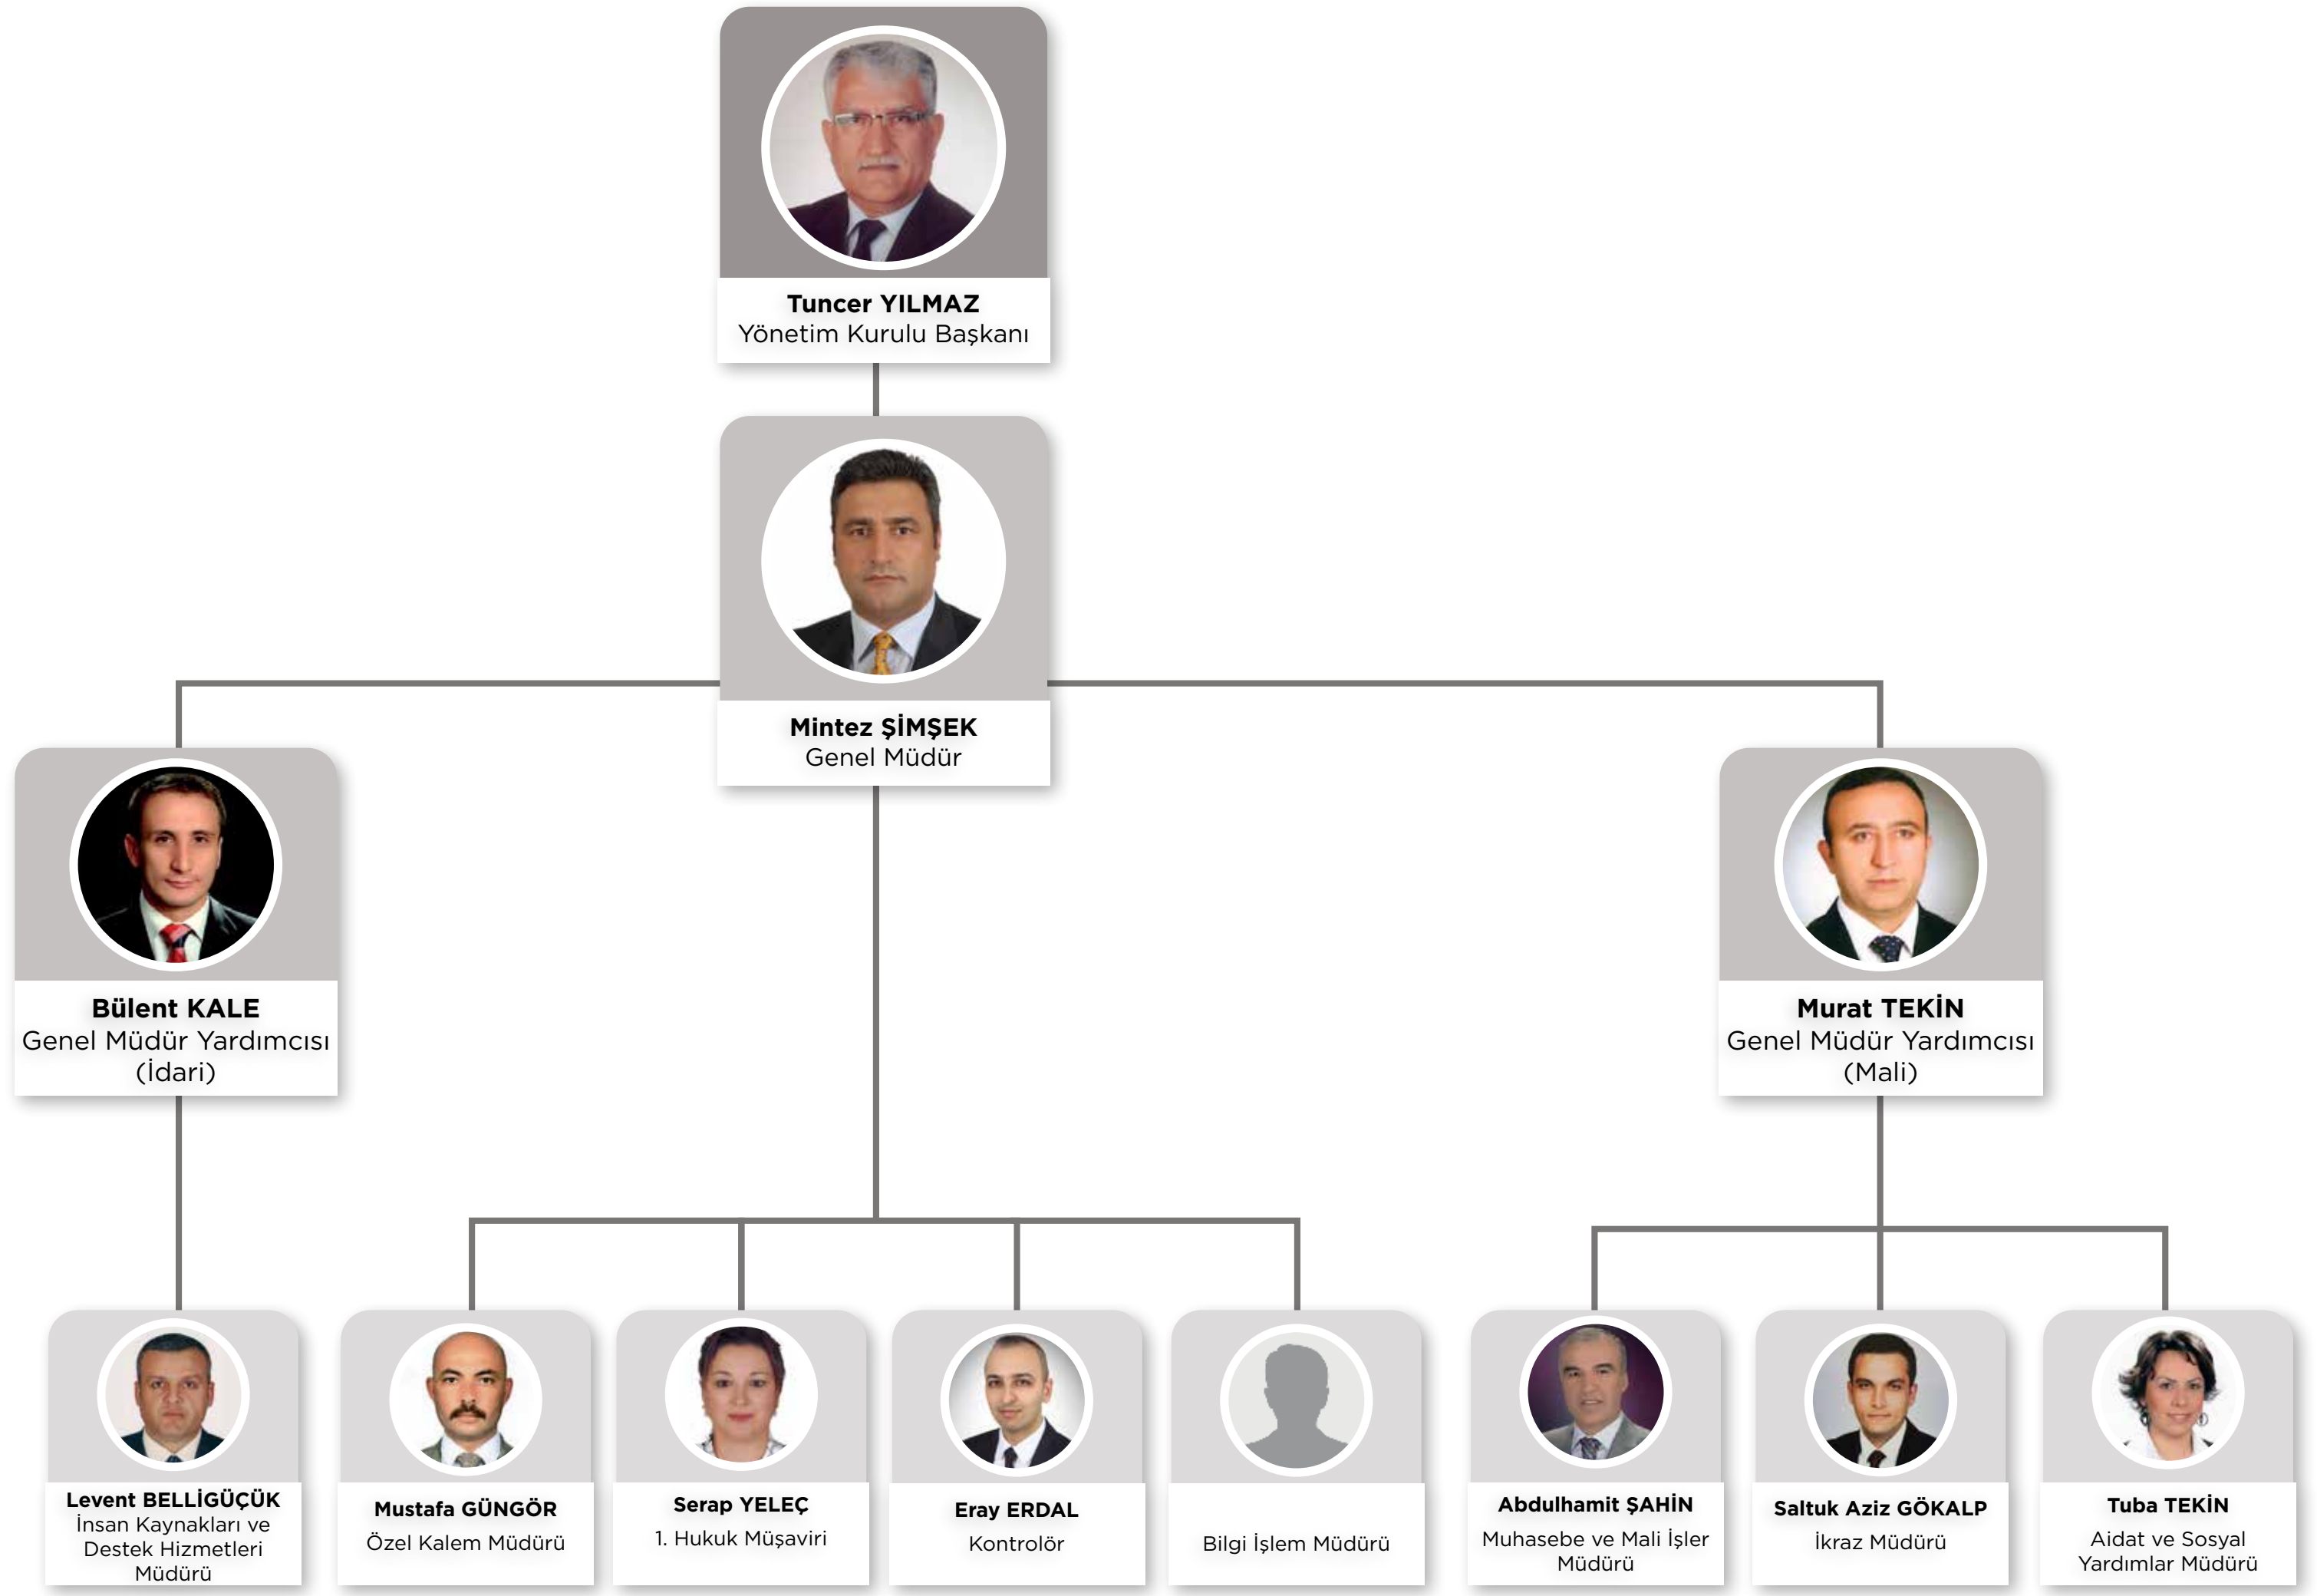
Tuncer YILMAZ
Yönetim Kurulu Başkanı

Mintez ŞİMŞEK
Genel Müdür

Bülent KALE
Genel Müdür Yardımcısı (İdari)

Murat TEKİN
Genel Müdür Yardımcısı (Mali)

Levent BELLİGÜÇÜK
İnsan Kaynakları ve Destek Hizmetleri Müdürü

Mustafa GÜNGÖR
Özel Kalem Müdürü

Serap YELEÇ
1. Hukuk Müşaviri

Eray ERDAL
Kontrolör

Bilgi İşlem Müdürü

Abdulhamit ŞAHİN
Muhasebe ve Mali İşler Müdürü

Saltuk Aziz GÖKALP
İkraz Müdürü

Tuba TEKİN
Aidat ve Sosyal Yardımlar Müdürü